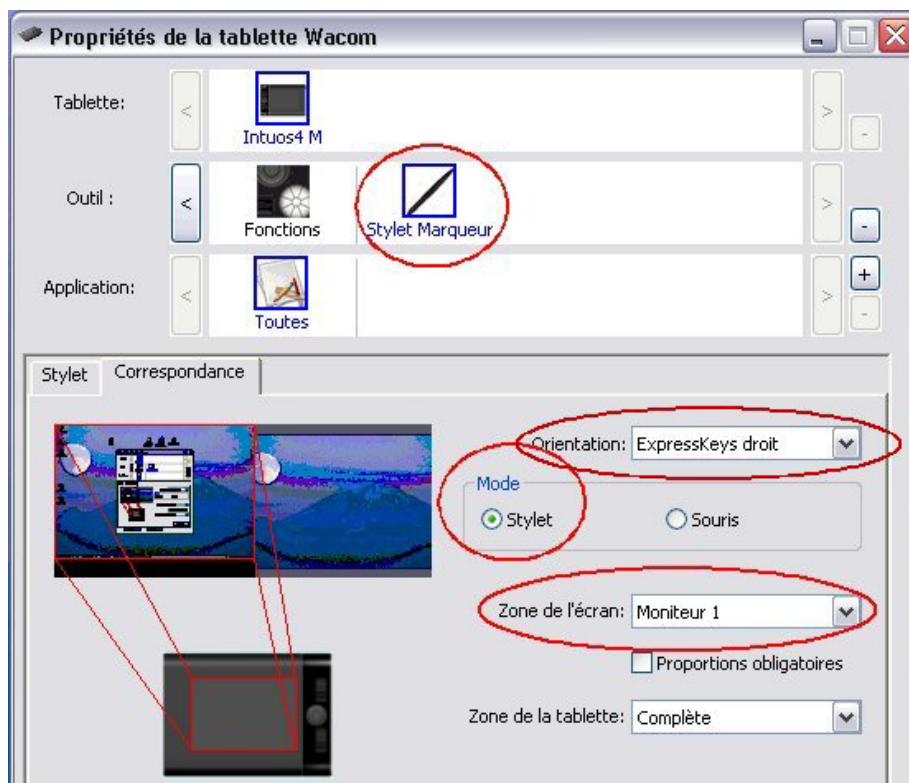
Propriétés de la tablette Wacom

Tablette:
<
Intuos4 M
>
-

Outil :
<
Fonctions
Stylet Marqueur
>
-

Application:
<
Toutes
>
+
-

Stylet
Correspondance

Orientation: ExpressKeys droit

Mode
Stylet
Souris

Zone de l'écran: Moniteur 1

Proportions obligatoires

Zone de la tablette: Complète